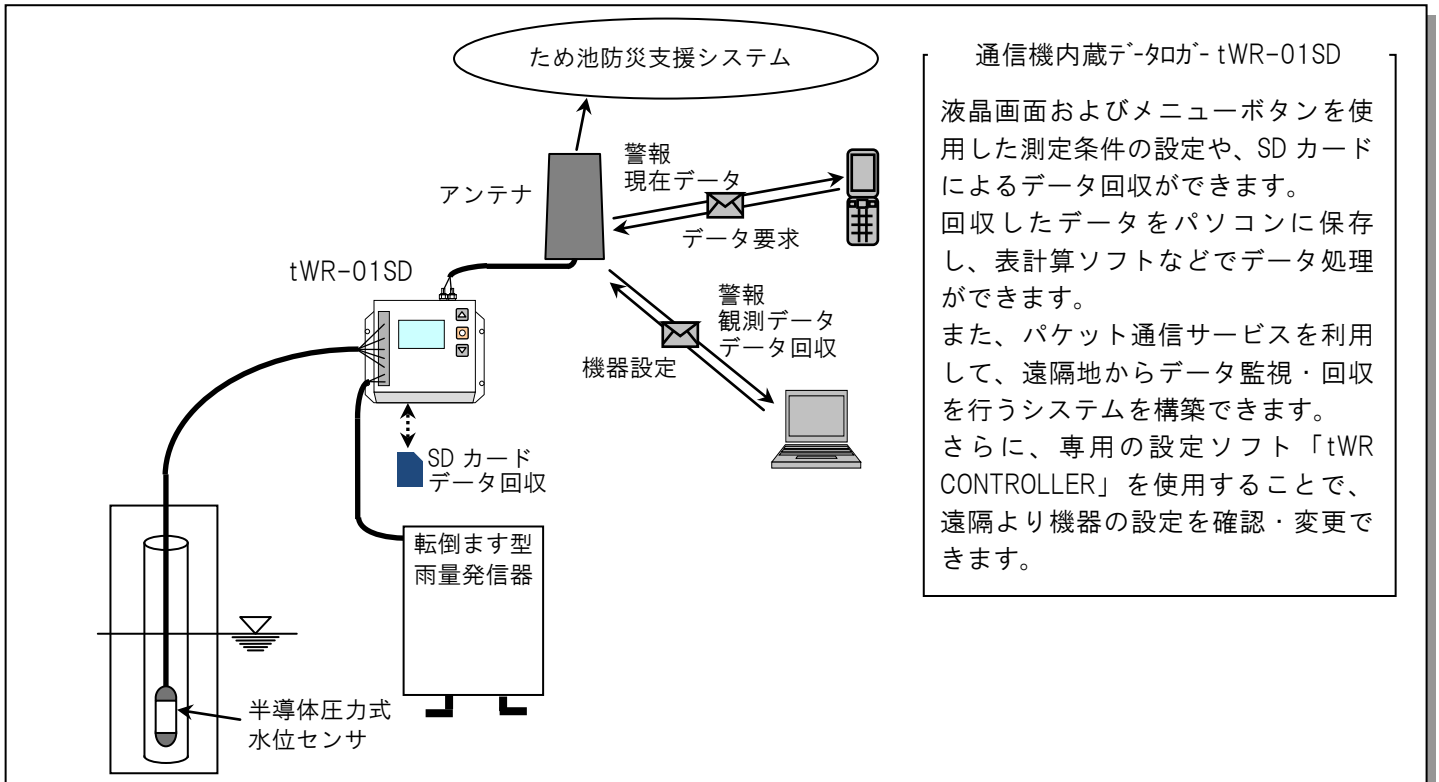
ため池防災支援システム

アンテナ

警報
現在データ

データ要求

tWR-01SD

警報
観測データ
データ回収

機器設定

SD カード
データ回収

転倒ます型
雨量発信器

半導体圧力式
水位センサ

通信機内蔵ﾃﾞｰﾀﾛｶﾞｰ tWR-01SD

液晶画面およびメニューボタンを使用した測定条件の設定や、SD カードによるデータ回収ができます。
回収したデータをパソコンに保存し、表計算ソフトなどでデータ処理ができます。
また、パケット通信サービスを利用して、遠隔地からデータ監視・回収を行うシステムを構築できます。
さらに、専用の設定ソフト「tWR CONTROLLER」を使用することで、遠隔より機器の設定を確認・変更できます。